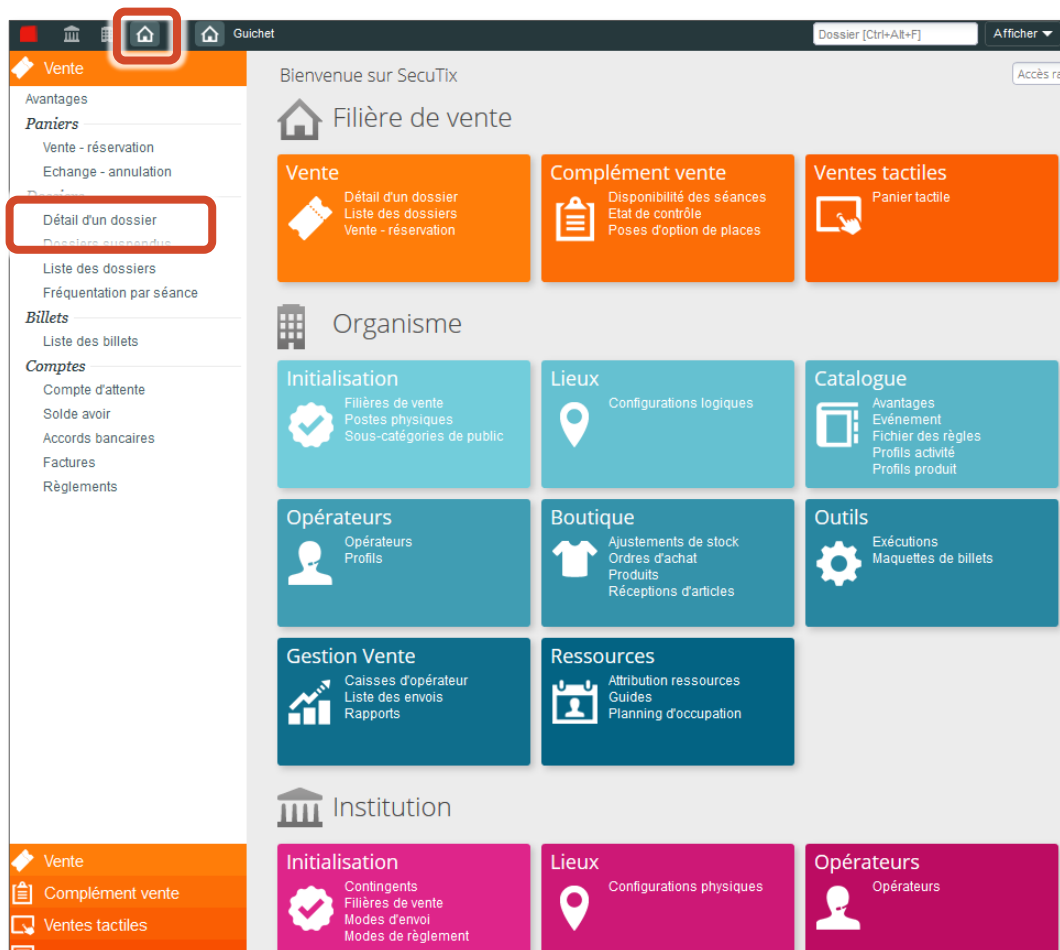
Guichet

Dossier [Ctrl+Alt+F]

Afficher

Vente

Avantages

Paniers

Vente - réservation

Echange - annulation

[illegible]

Détail d'un dossier

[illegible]

Liste des dossiers

Fréquentation par séance

Billets

Liste des billets

Comptes

Compte d'attente

Solde avoir

Accords bancaires

Factures

Règlements

Vente

Complément vente

Ventes tactiles

Bienvenue sur SecuTix

Accès ra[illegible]

Filière de vente

Vente
Détail d'un dossier
Liste des dossiers
Vente - réservation

Complément vente
Disponibilité des séances
Etat de contrôle
Poses d'option de places

Ventes tactiles
Panier tactile

Organisme

Initialisation
Filières de vente
Postes physiques
Sous-catégories de public

Lieux
Configurations logiques

Catalogue
Avantages
Evénement
Fichier des règles
Profils activité
Profils produit

Opérateurs
Opérateurs
Profils

Boutique
Ajustements de stock
Ordres d'achat
Produits
Réceptions d'articles

Outils
Exécutions
Maquettes de billets

Gestion Vente
Caisses d'opérateur
Liste des envois
Rapports

Ressources
Attribution ressources
Guides
Planning d'occupation

Institution

Initialisation
Contingents
Filières de vente
Modes d'envoi
Modes de règlement

Lieux
Configurations physiques

Opérateurs
Opérateurs